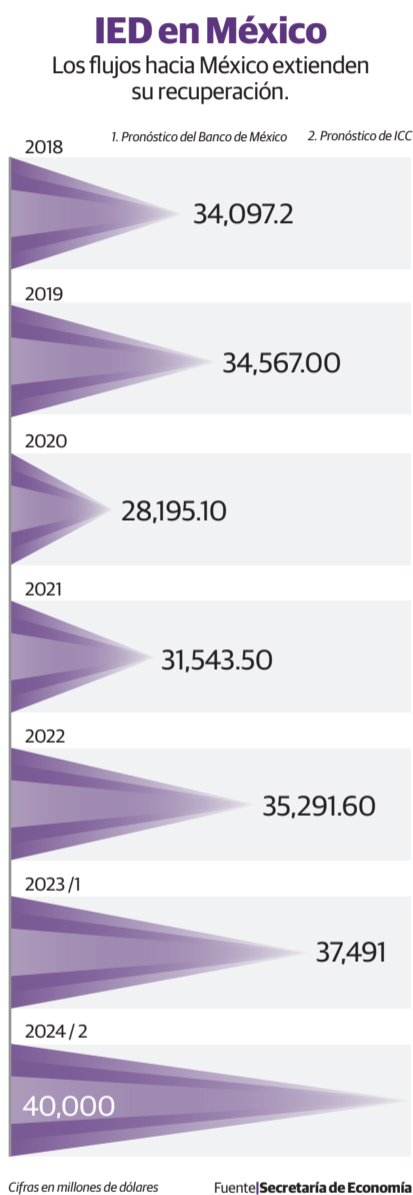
IED en México
Los flujos hacia México extienden su recuperación.

1. Pronóstico del Banco de México
2. Pronóstico de ICC

2018
34,097.2

2019
34,567.00

2020
28,195.10

2021
31,543.50

2022
35,291.60

2023 /1
37,491

2024 / 2
40,000

Cifras en millones de dólares

Fuente| Secretaría de Economía